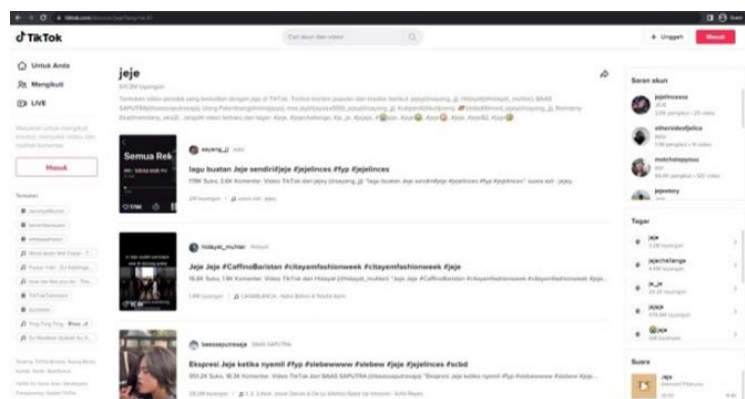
TikTok

Cari akun dan video

+ Unggah

Masuk

Untuk Anda

Mengikuti

LIVE

Masuk

jeje

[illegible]

Semua Rek

seung_jj

lagu buatan Jeje sendiri#jeje #jejelinces #fyp #jejelinces

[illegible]

hidayat_muhtar

Jeje Jeje #CaffinoBaristan #citayamfashionweek #citayemfashionweek #jeje

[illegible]

baesaaputraaaja

Ekspresi Jeje ketika nyemil #fyp #slebewwww #slebew #jeje #jejelinces #scbd

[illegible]

Saran akun

jejelinces

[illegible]

matchatopymou

jejestory

Tagar

jeje

jejechallenge

je_je

jejeje

Suara

Jeje